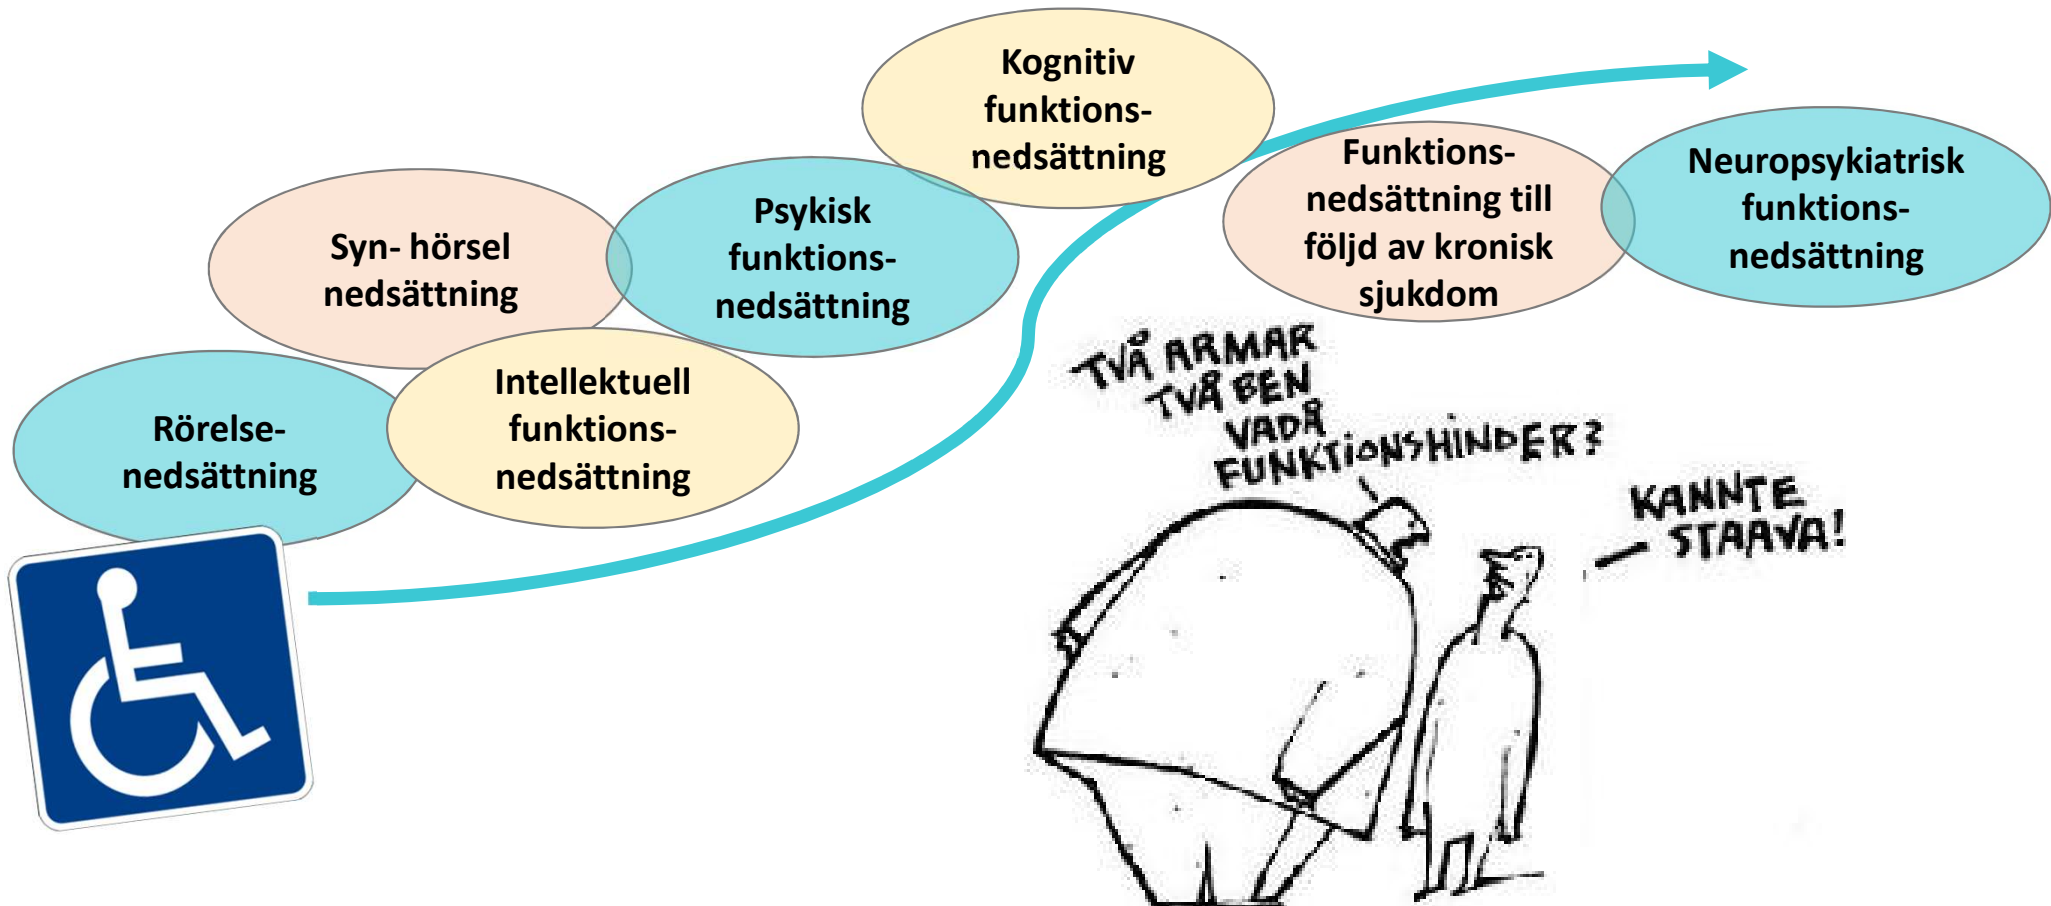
Rörelsenedsättning

Syn- hörsel nedsättning

Intellektuell funktionsnedsättning

Psykisk funktionsnedsättning

Kognitiv funktionsnedsättning

Funktionsnedsättning till följd av kronisk sjukdom

Neuropsykiatrisk funktionsnedsättning

TVÅ ARMAR TVÅ BEN VAD? FUNKTIONSHINDER?

KANNTE STAAVA!